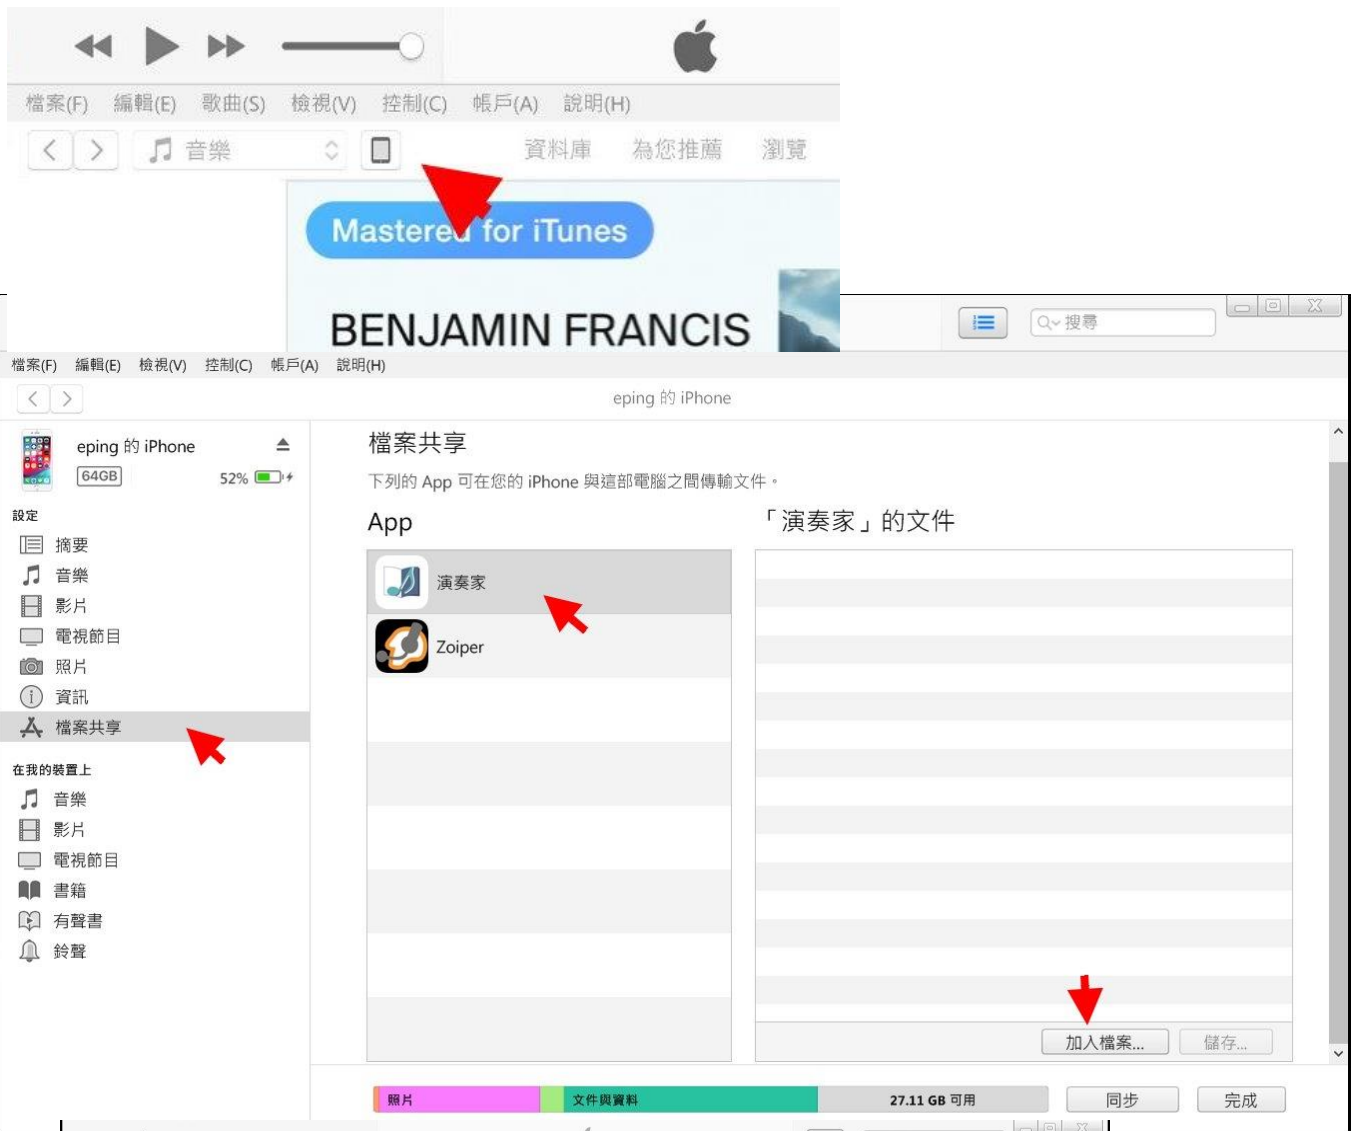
檔案(F) 編輯(E) 歌曲(S) 檢視(V) 控制(C) 帳戶(A) 說明(H)

音樂

資料庫 為您推薦 瀏覽

Mastered for iTunes

BENJAMIN FRANCIS

搜尋

檔案(F) 編輯(E) 檢視(V) 控制(C) 帳戶(A) 說明(H)

eping 的 iPhone

eping 的 iPhone
64GB
52%

設定
摘要
音樂
影片
電視節目
照片
資訊
檔案共享

在我的裝置上
音樂
影片
電視節目
書籍
有聲書
鈴聲

檔案共享
下列的 App 可在您的 iPhone 與這部電腦之間傳輸文件。

App
演奏家
Zoiper

「演奏家」的文件

加入檔案... 儲存...

照片 文件與資料 27.11 GB 可用 同步 完成